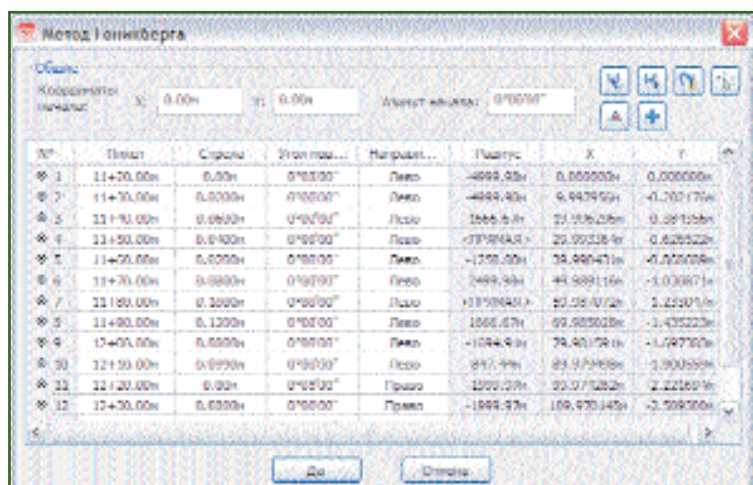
Метод Гонкберга

Общие
Координаты начала: X: 0.00м Y: 0.00м Азимут начала: 0°00'00"

| № | Пикет | Стрелы | Угол пов... | Направл... | Радиус | X | Y |
|---|---|---|---|---|---|---|---|
| 1 | 11+20.00м | 0.00м | 0°00'00" | Лево | -4999.98м | 0.000000м | 0.000000м |
| 2 | 11+30.00м | 0.0200м | 0°00'00" | Лево | -4999.98м | 9.994795м | -0.202176м |
| 3 | 11+40.00м | 0.0600м | 0°00'00" | Лево | 1666.67м | 19.986286м | 0.581556м |
| 4 | 11+50.00м | 0.0400м | 0°00'00" | Лево | <ПРЯМАЯ> | 29.993328м | 0.626522м |
| 5 | 11+60.00м | 0.0200м | 0°00'00" | Лево | -1250.00м | 39.990431м | -0.820028м |
| 6 | 11+70.00м | 0.0800м | 0°00'00" | Лево | 2499.98м | 49.988116м | -1.030871м |
| 7 | 11+80.00м | 0.1000м | 0°00'00" | Лево | <ПРЯМАЯ> | 59.987072м | -1.259017м |
| 8 | 11+90.00м | 0.1200м | 0°00'00" | Лево | 1666.67м | 69.985028м | -1.435223м |
| 9 | 12+00.00м | 0.0800м | 0°00'00" | Лево | -1084.9м | 79.981793м | -1.097300м |
| 10 | 12+10.00м | 0.0990м | 0°00'00" | Лево | 817.44м | 89.979908м | 1.900556м |
| 11 | 12+20.00м | 0.00м | 0°00'00" | Право | 1000.00м | 99.977282м | 2.221667м |
| 12 | 12+30.00м | 0.0300м | 0°00'00" | Право | -1999.97м | 109.978345м | -2.598006м |

Да Отмена